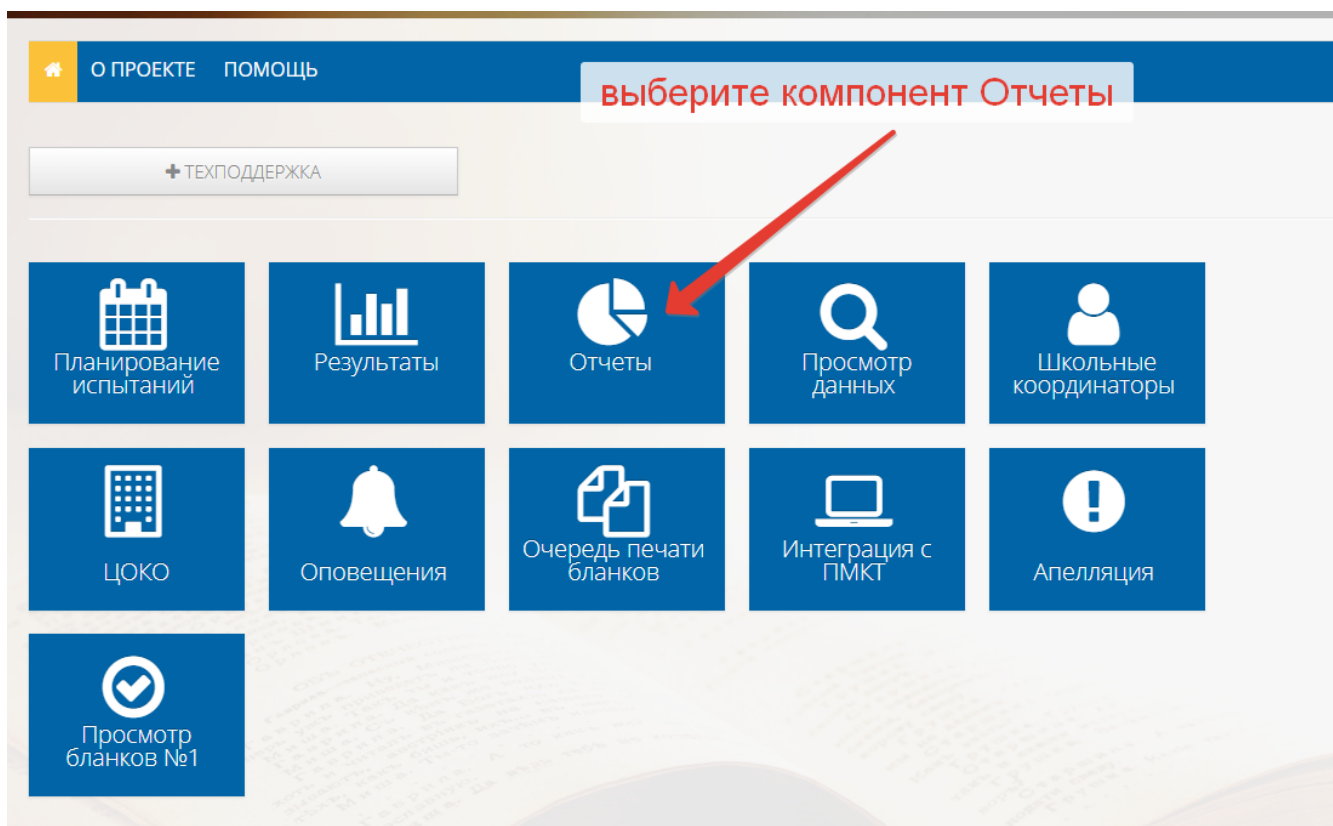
О ПРОЕКТЕ ПОМОЩЬ

выберите компонент Отчеты

+ ТЕХПОДДЕРЖКА

Планирование испытаний

Результаты

Отчеты

Просмотр данных

Школьные координаторы

ЦОКО

Оповещения

Очередь печати бланков

Интеграция с ПМКТ

Апелляция

Просмотр бланков №1